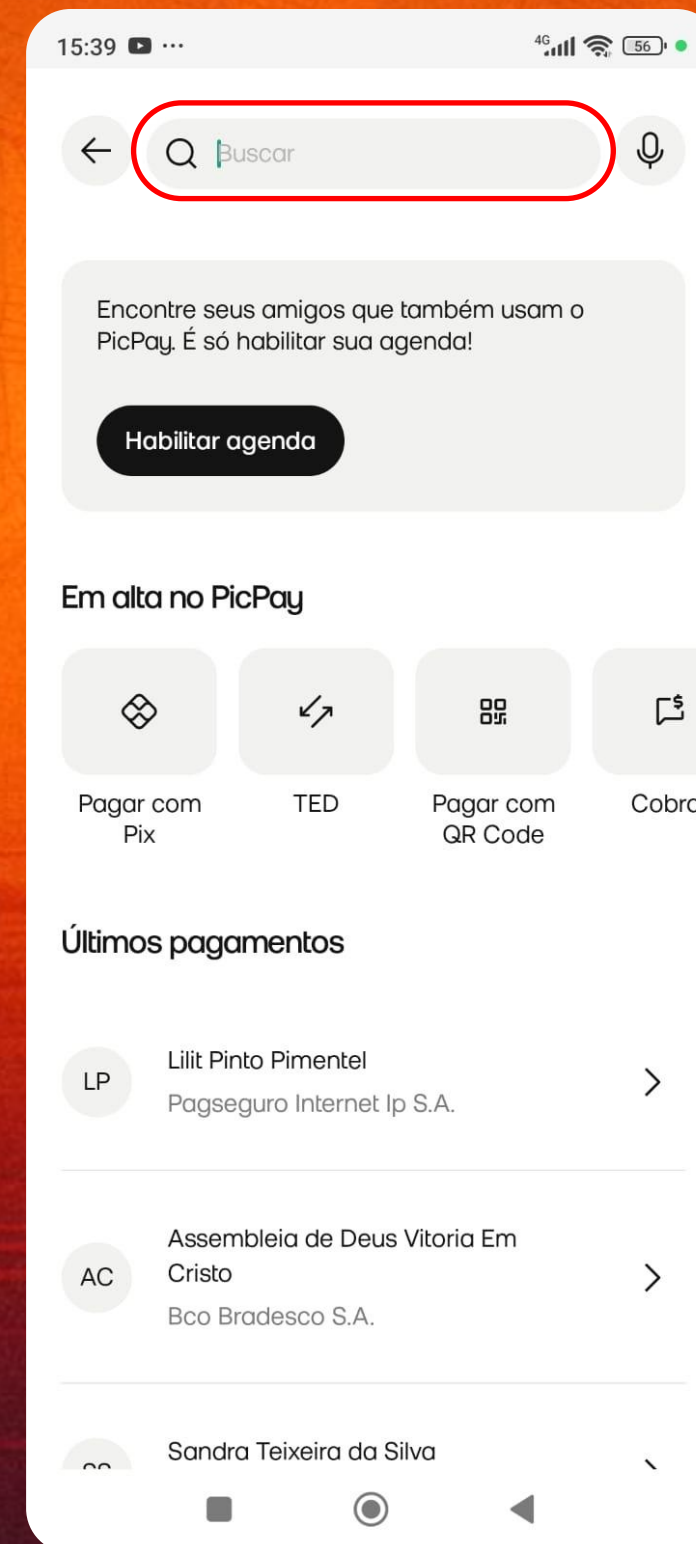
15:39 ···

4G 56

Buscar

Encontre seus amigos que também usam o PicPay. É só habilitar sua agenda!

Habilitar agenda

Em alta no PicPay

Pagar com Pix

TED

Pagar com QR Code

Cobra

Últimos pagamentos

LP
Lilit Pinto Pimentel
Pagseguro Internet Ip S.A.

AC
Assembleia de Deus Vitoria Em Cristo
Bco Bradesco S.A.

Sandra Teixeira da Silva